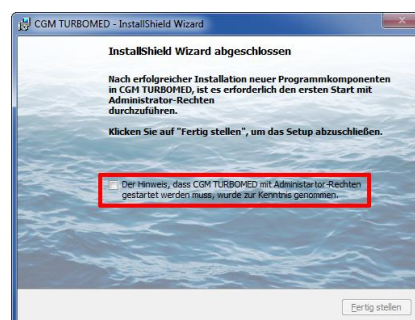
CGM TURBOMED - InstallShield Wizard

InstallShield Wizard abgeschlossen

Nach erfolgreicher Installation neuer Programmkomponenten in CGM TURBOMED, ist es erforderlich den ersten Start mit Administrator-Rechten durchzuführen.

Klicken Sie auf "Fertig stellen", um das Setup abzuschließen.

Der Hinweis, dass CGM TURBOMED mit Administrator-Rechten gestartet werden muss, wurde zur Kenntnis genommen.

Fertig stellen